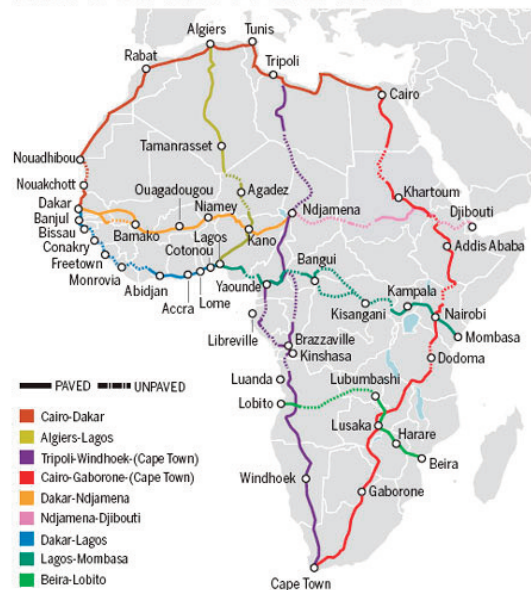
Algiers
Tunis
Rabat
Tripoli
Cairo
Tamanrasset
Nouadhibou
Agadez
Nouakchott
Khartoum
Ouagadougou
Dakar
Niamey
Djibouti
Banjul
Ndjamena
Bissau
Bamako
Conakry
Addis Ababa
Lagos
Kano
Freetown
Cotonou
Monrovia
Bangui
Abidjan
Lome
Accra
Yaounde
Kampala
Kisangani
Nairobi
Mombasa
Libreville
Brazzaville
Kinshasa
Dodoma
PAVED
UNPAVED
Luanda
Lubumbashi
Lobito
Lusaka
Harare
Beira
Windhoek
Gaborone
Cape Town

Cairo-Dakar
Algiers-Lagos
Tripoli-Windhoek-(Cape Town)
Cairo-Gaborone-(Cape Town)
Dakar-Ndjamena
Ndjamena-Djibouti
Dakar-Lagos
Lagos-Mombasa
Beira-Lobito